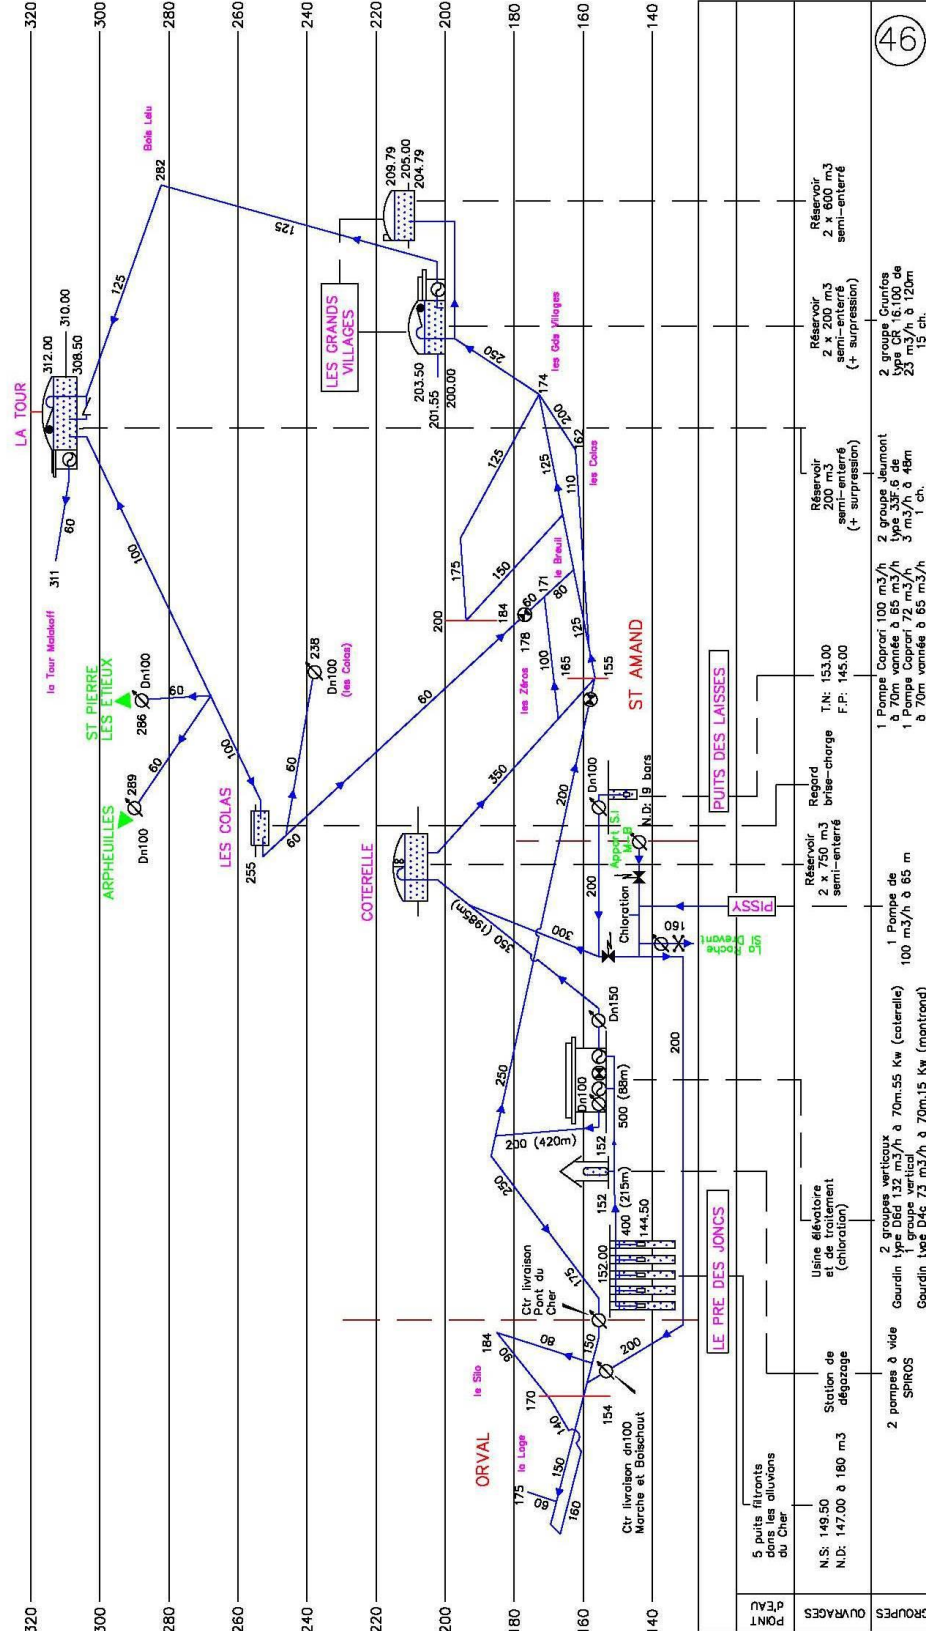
46

320
300
280
260
240
220
200
180
160
140

LA TOUR
312.00
310.00
308.50
60
311
125
Bois Lelu
282
125
209.79
205.00
204.79
LES GRANDS VILLAGES
203.50
201.55
200.00
250
les Gds Villages
174
200
162
les Colas
125
125
110
100
la Tour Malakoff
ST PIERRE LES ETIEUX
Dn100
286
60
60
238
Dn100
(les Colas)
175
150
200
184
60
171
le Breuil
80
178
100
165
les Zéros
125
155
ST AMAND
60
100
60
ARPHEUILLES
289
Dn100
60
LES COLAS
255
60
350
200
Dn100
N.D: 9 bars
Appoint SIAEP
PUITS DES LAISSES
COTERELLE
Chloration
PISSY
160
La Roche Dravant
300
350 (1985m)
Dn150
250
Dn100
500 (88m)
200
200 (420m)
152
152
250
400 (215m)
144.50
152.00
LE PRE DES JONCS
175
Ctr livraison Pont du Cher
184
80
150
200
ORVAL
le Silo
170
140
154
la Loge
150
175
60
160
Ctr livraison dn100 Marche et Boischaut

Réservoir 2 x 600 m3 semi-enterré
Réservoir 2 x 200 m3 semi-enterré (+ surpression)
Réservoir 200 m3 semi-enterré (+ surpression)
T.N: 153.00
F.P: 145.00
Regard brise-charge
Réservoir 2 x 750 m3 semi-enterré
Usine élévatoire et de traitement (chloration)
Station de dégazage
5 puits filtrants dans les alluvions du Cher
N.S: 149.50
N.D: 147.00 à 180 m3

2 groupe Grunfos type CR 6.100 de 23 m3/h à 120m 15 ch.
2 groupe Jeumont type 3JF 6 de 3 m3/h à 48m 1 ch.
1 Pompe Caprari 100 m3/h à 70m vannée à 65 m3/h
1 Pompe Caprari 72 m3/h à 70m vannée à 65 m3/h
1 Pompe de 100 m3/h à 65 m
2 groupes verticaux Gourdin type D6d 132 m3/h à 70m.55 Kw (coterelle)
1 groupe vertical Gourdin type D4c 73 m3/h à 70m.15 Kw (montrond)
2 pompes à vide SPIROS

POINT d'EAU
OUVRAGES
GROUPES